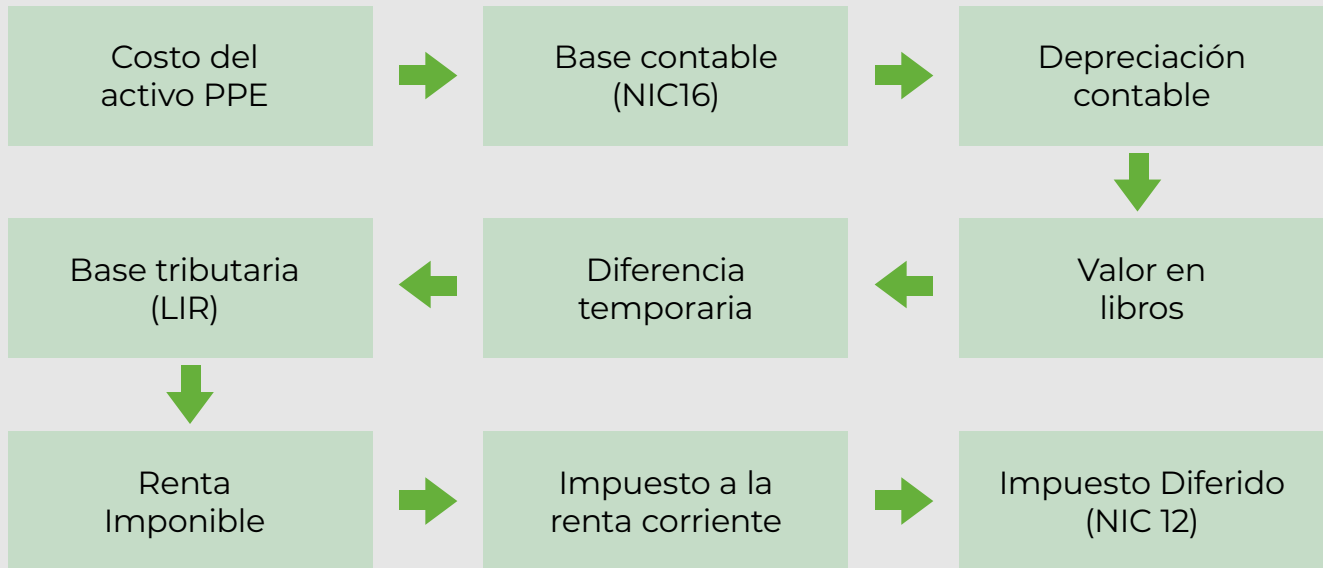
Costo del activo PPE

Base contable (NIC16)

Depreciación contable

Valor en libros

Diferencia temporaria

Base tributaria (LIR)

Renta Imponible

Impuesto a la renta corriente

Impuesto Diferido (NIC 12)